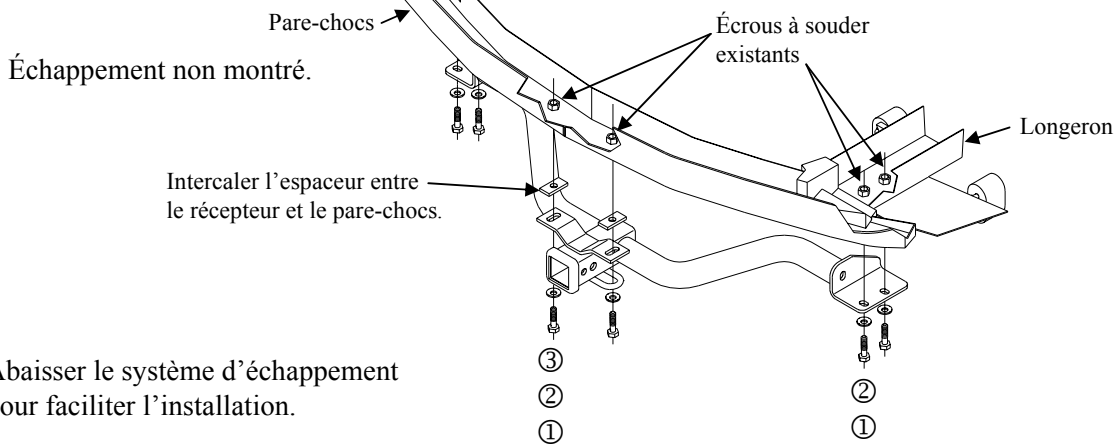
Pare-chocs

Écrous à souder existants

Échappement non montré.

Longeron

Intercaler l'espaceur entre le récepteur et le pare-chocs.

Abaisser le système d'échappement our faciliter l'installation.

③
②
①

②
①